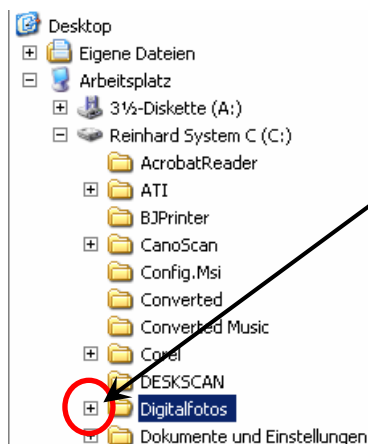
Desktop
Eigene Dateien
Arbeitsplatz
3½-Diskette (A:)
Reinhard System C (C:)
AcrobatReader
ATI
BJPrinter
CanoScan
Config.Msi
Converted
Converted Music
Corel
DESKSCAN
Digitalfotos
Dokumente und Einstellungen